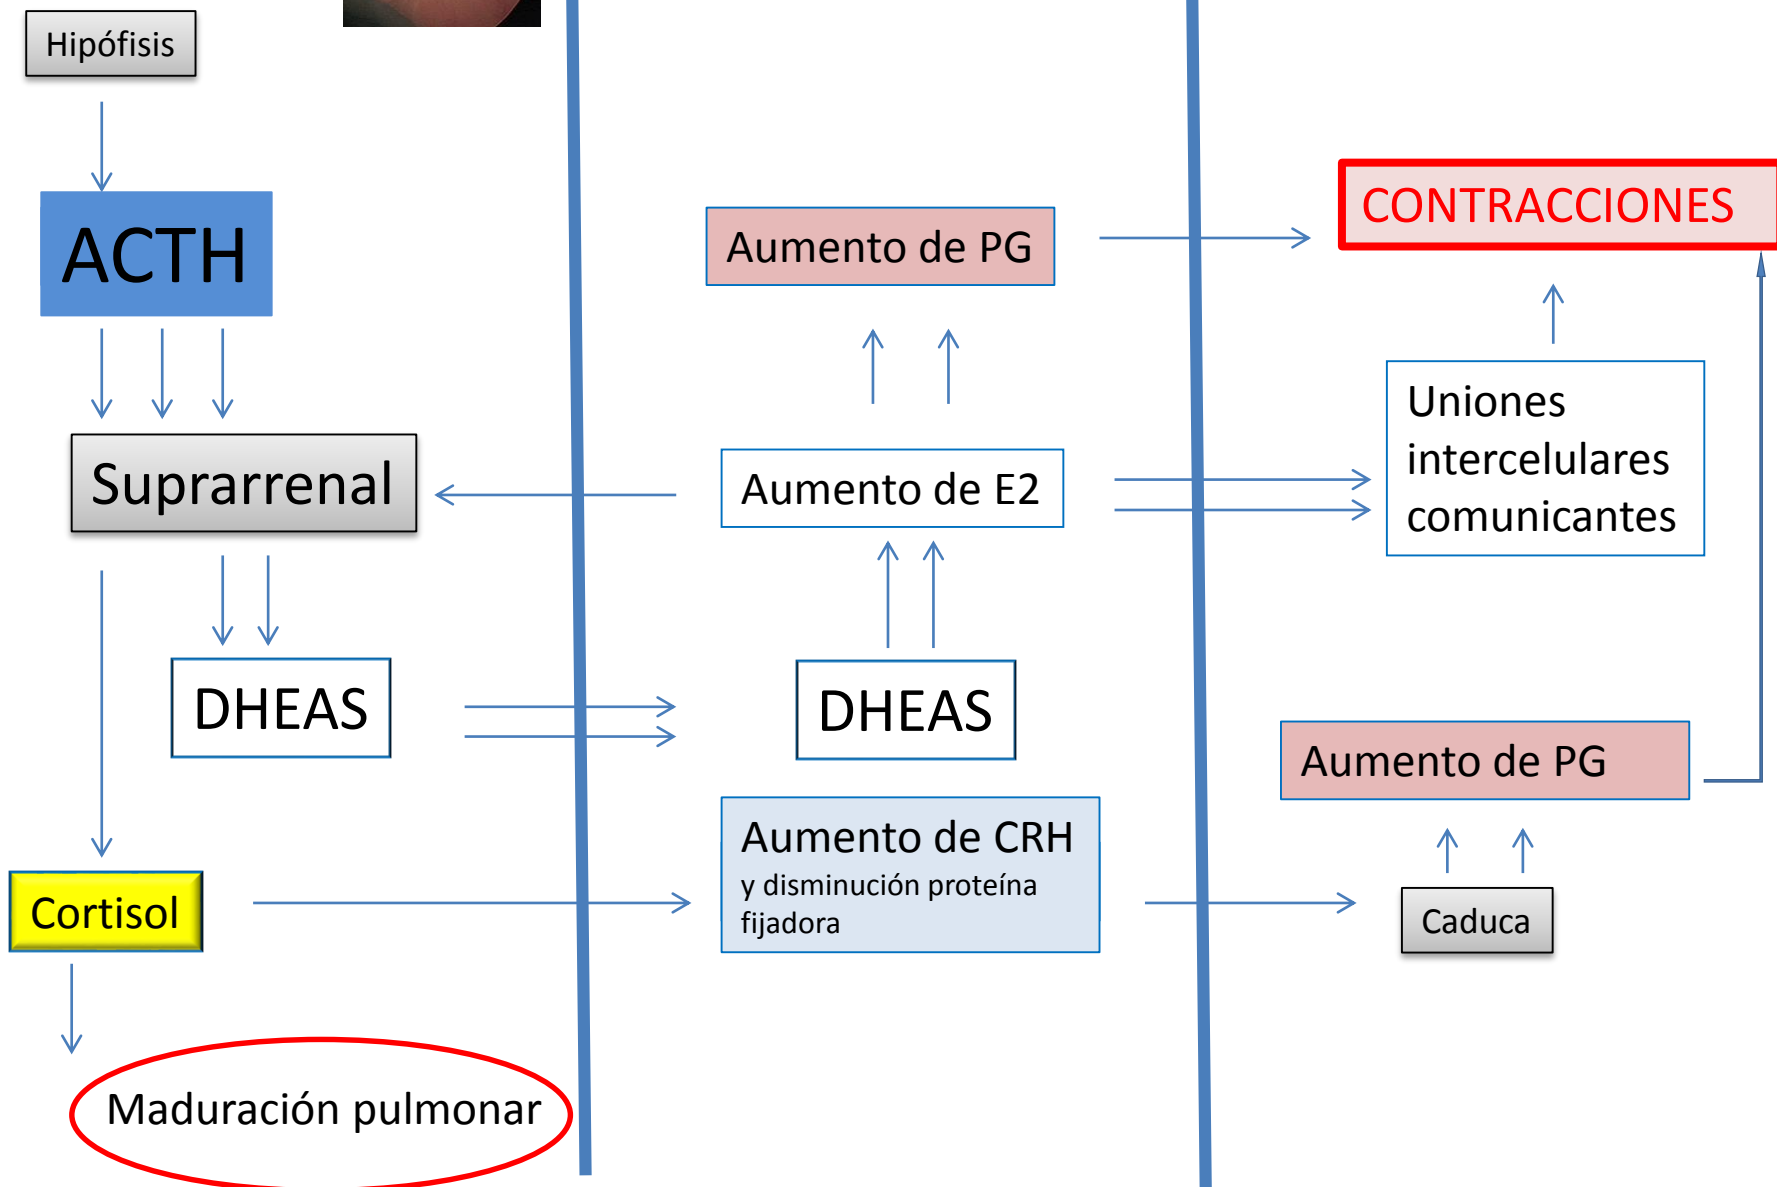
Hipófisis

ACTH

Suprarrenal

DHEAS

Cortisol

Maduración pulmonar

Aumento de PG

Aumento de E2

DHEAS

Aumento de CRH
y disminución proteína fijadora

CONTRACCIONES

Uniones intercelulares comunicantes

Aumento de PG

Caduca